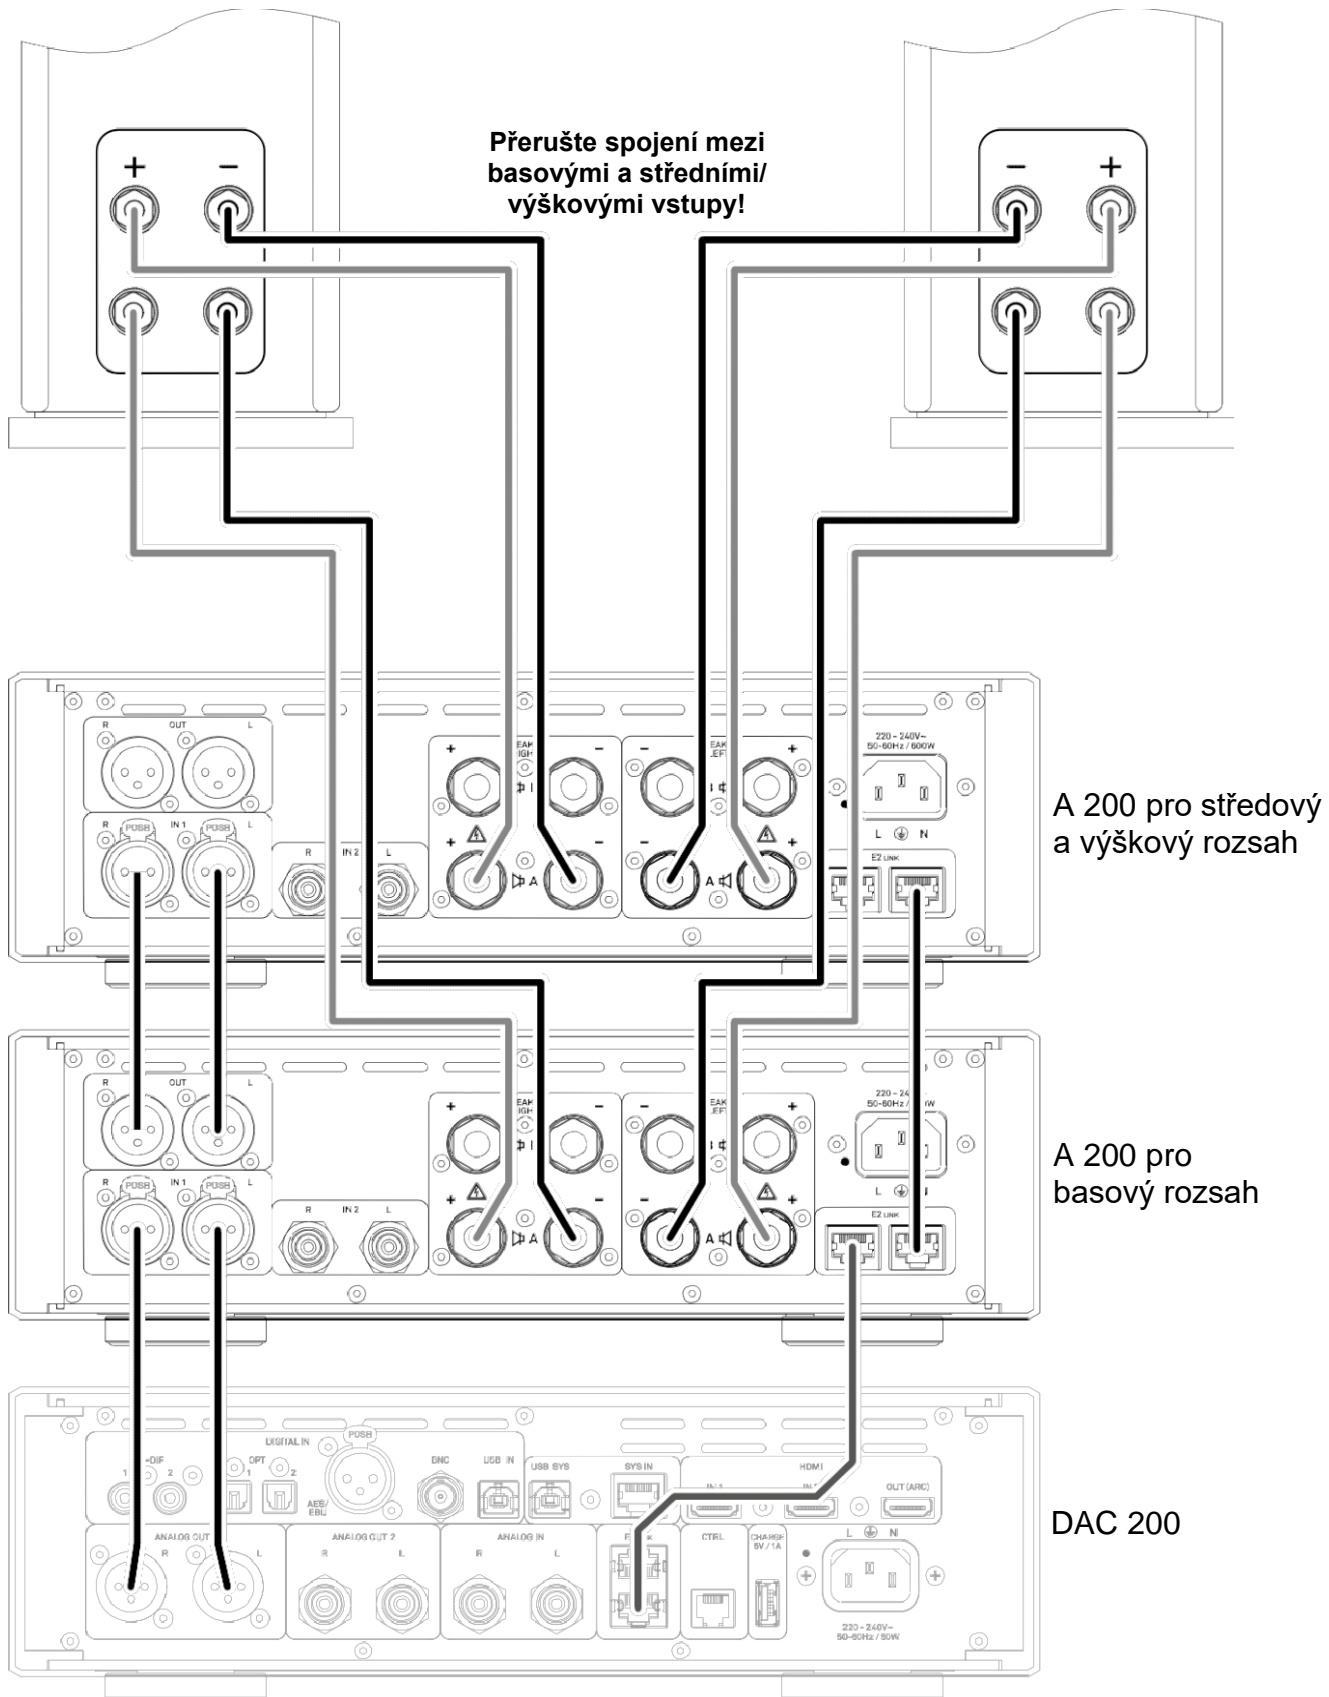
+ −

Přerušte spojení mezi basovými a středními/ výškovými vstupy!

− +

R OUT L

R PUSH IN 1 PUSH L

R IN 2 L

+ −

− +

220 - 240V~ 50-60Hz / 600W

L N

E2 LINK

A 200 pro středový a výškový rozsah

R OUT L

R PUSH IN 1 PUSH L

R IN 2 L

+ −

− +

L

E2 LINK

A 200 pro basový rozsah

DIGITAL IN

PUSH

DIF 1 2

OPT 1 2

AES/EBU

BNC

USB IN

USB SYS

SYS IN

HDMI

OUT (ARC)

ANALOG OUT R L

ANALOG OUT 2 R L

ANALOG IN R L

CTRL

CHARGE 5V / 1A

L N

220 - 240V~ 50-60Hz / 50W

DAC 200